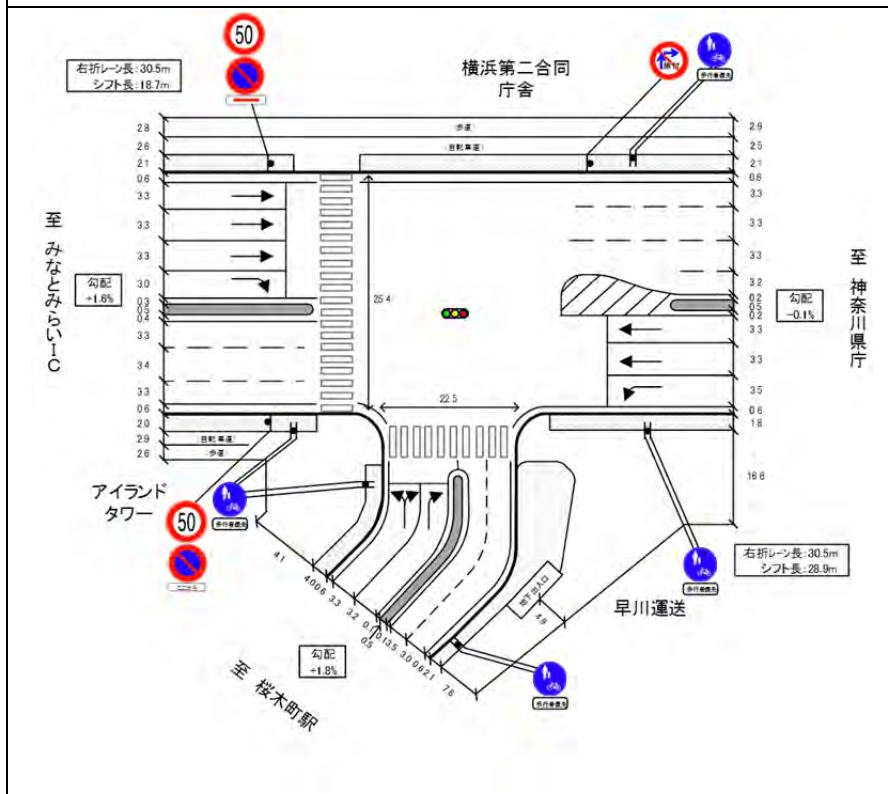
50

右折レーン長：30.5m
シフト長：18.7m

横浜第二合同
庁舎

2.8
2.6
2.1
0.6
3.3
3.3
3.3
3.0
0.3
0.5
0.4
3.3
3.4
3.3
0.6
2.0
2.9
2.6

(歩道)
(自転車道)

2.9
2.5
2.1
0.6
3.3
3.3
3.3
3.2
0.2
0.5
0.2
3.3
3.3
3.5
0.6
1.8

至 みなとみらいIC

勾配
+1.6%

25.4

至 神奈川県庁

勾配
−0.1%

22.5

(自転車道)
(歩道)

16.6

アイランド
タワー

50

右折レーン長：30.5m
シフト長：28.9m

4.1
4.0 0.6 3.3 3.2 0.7 0.5 0.1 3.5 3.0 0.6 2.1 7.6

早川運送

勾配
+1.8%

至 桜木町駅

地下出入口
4.9

歩行者優先